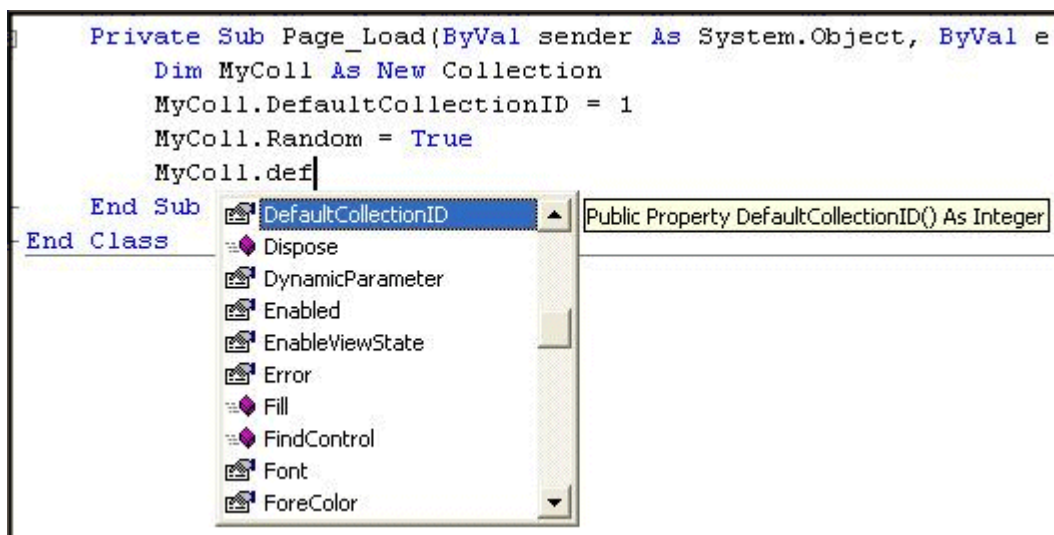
Private Sub Page_Load(ByVal sender As System.Object, ByVal e
Dim MyColl As New Collection
MyColl.DefaultCollectionID = 1
MyColl.Random = True
MyColl.def
End Sub
End Class

DefaultCollectionID
Dispose
DynamicParameter
Enabled
EnableViewState
Error
Fill
FindControl
Font
ForeColor

Public Property DefaultCollectionID() As Integer